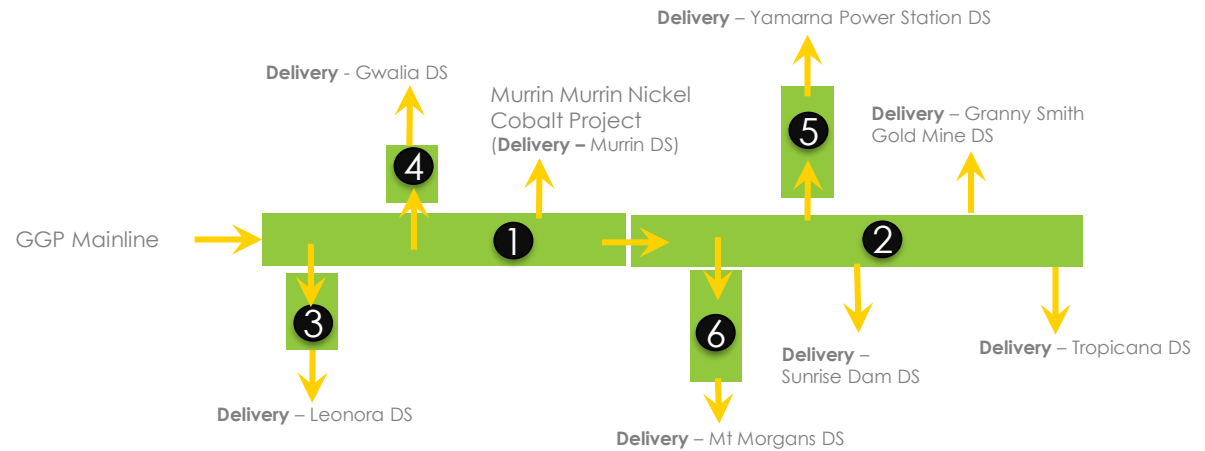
**Delivery** – Yamarna Power Station DS

**Delivery** - Gwalia DS

Murrin Murrin Nickel Cobalt Project (**Delivery –** Murrin DS)

**Delivery** – Granny Smith Gold Mine DS

4

5

GGP Mainline

1

2

3

6

**Delivery** – Sunrise Dam DS

**Delivery** – Tropicana DS

**Delivery** – Leonora DS

**Delivery** – Mt Morgans DS